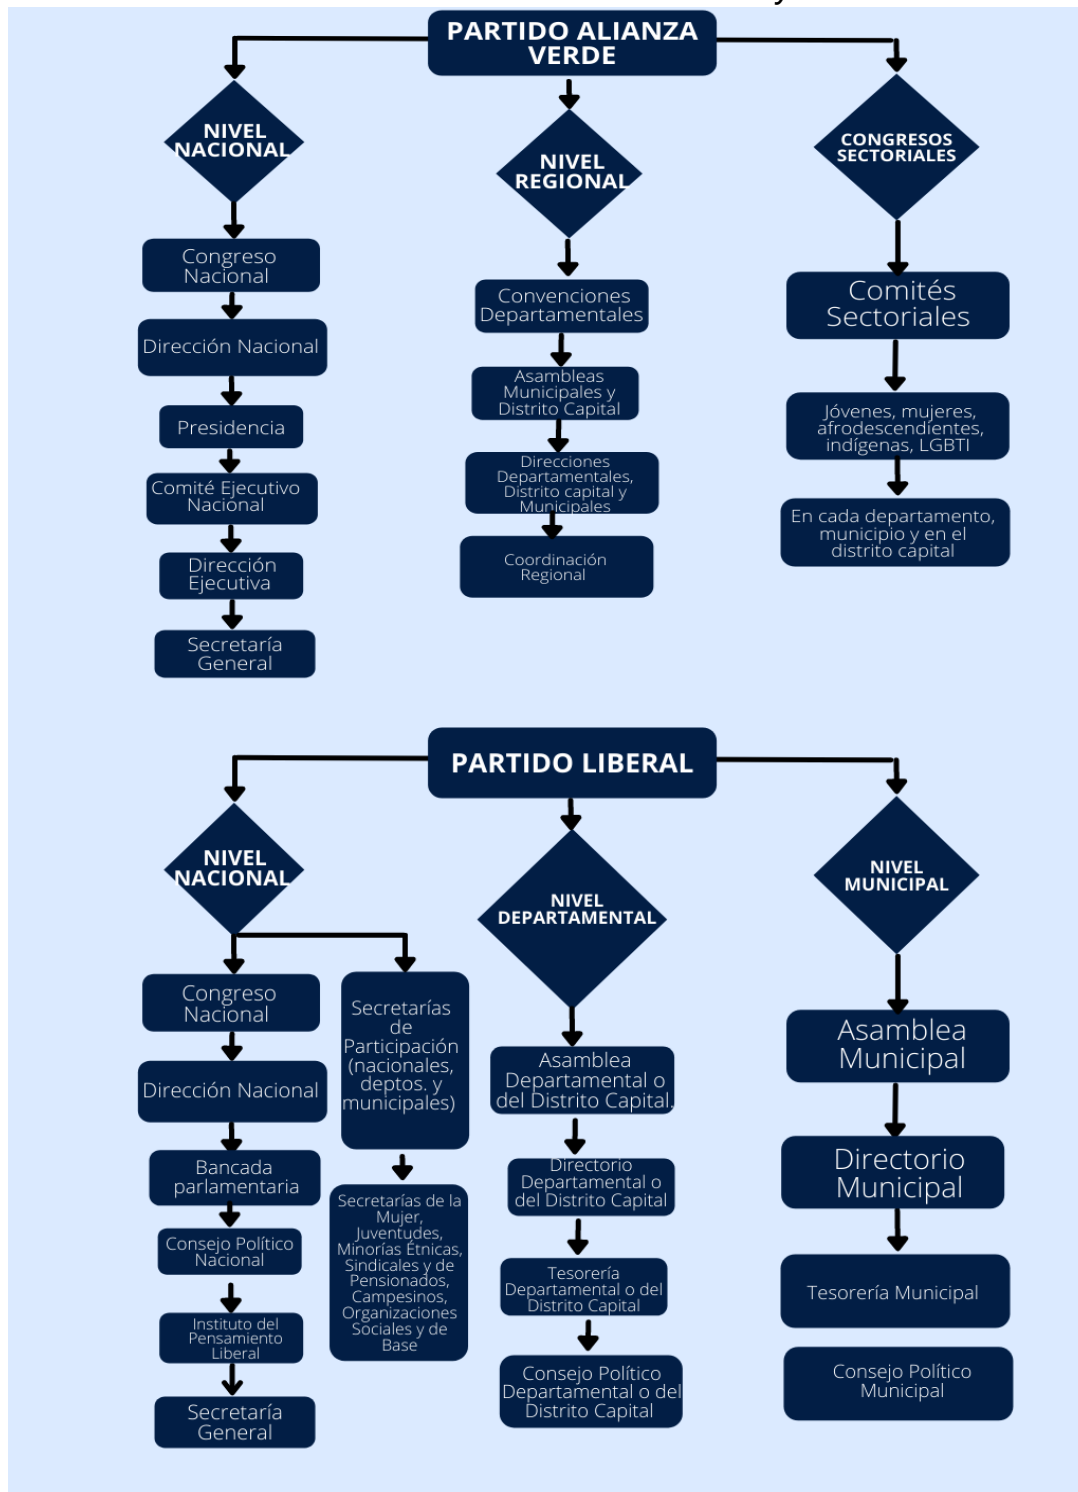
PARTIDO ALIANZA VERDE

NIVEL NACIONAL

Congreso Nacional

Dirección Nacional

Presidencia

Comité Ejecutivo Nacional

Dirección Ejecutiva

Secretaría General

NIVEL REGIONAL

Convenciones Departamentales

Asambleas Municipales y Distrito Capital

Direcciones Departamentales, Distrito capital y Municipales

Coordinación Regional

CONGRESOS SECTORIALES

Comités Sectoriales

Jóvenes, mujeres, afrodescendientes, indígenas, LGBTI

En cada departamento, municipio y en el distrito capital

PARTIDO LIBERAL

NIVEL NACIONAL

Congreso Nacional

Dirección Nacional

Bancada parlamentaria

Consejo Político Nacional

Instituto del Pensamiento Liberal

Secretaría General

Secretarías de Participación (nacionales, deptos. y municipales)

Secretarías de la Mujer, Juventudes, Minorías Étnicas, Sindicales y de Pensionados, Campesinos, Organizaciones Sociales y de Base

NIVEL DEPARTAMENTAL

Asamblea Departamental o del Distrito Capital

Directorio Departamental o del Distrito Capital

Tesorería Departamental o del Distrito Capital

Consejo Político Departamental o del Distrito Capital

NIVEL MUNICIPAL

Asamblea Municipal

Directorio Municipal

Tesorería Municipal

Consejo Político Municipal